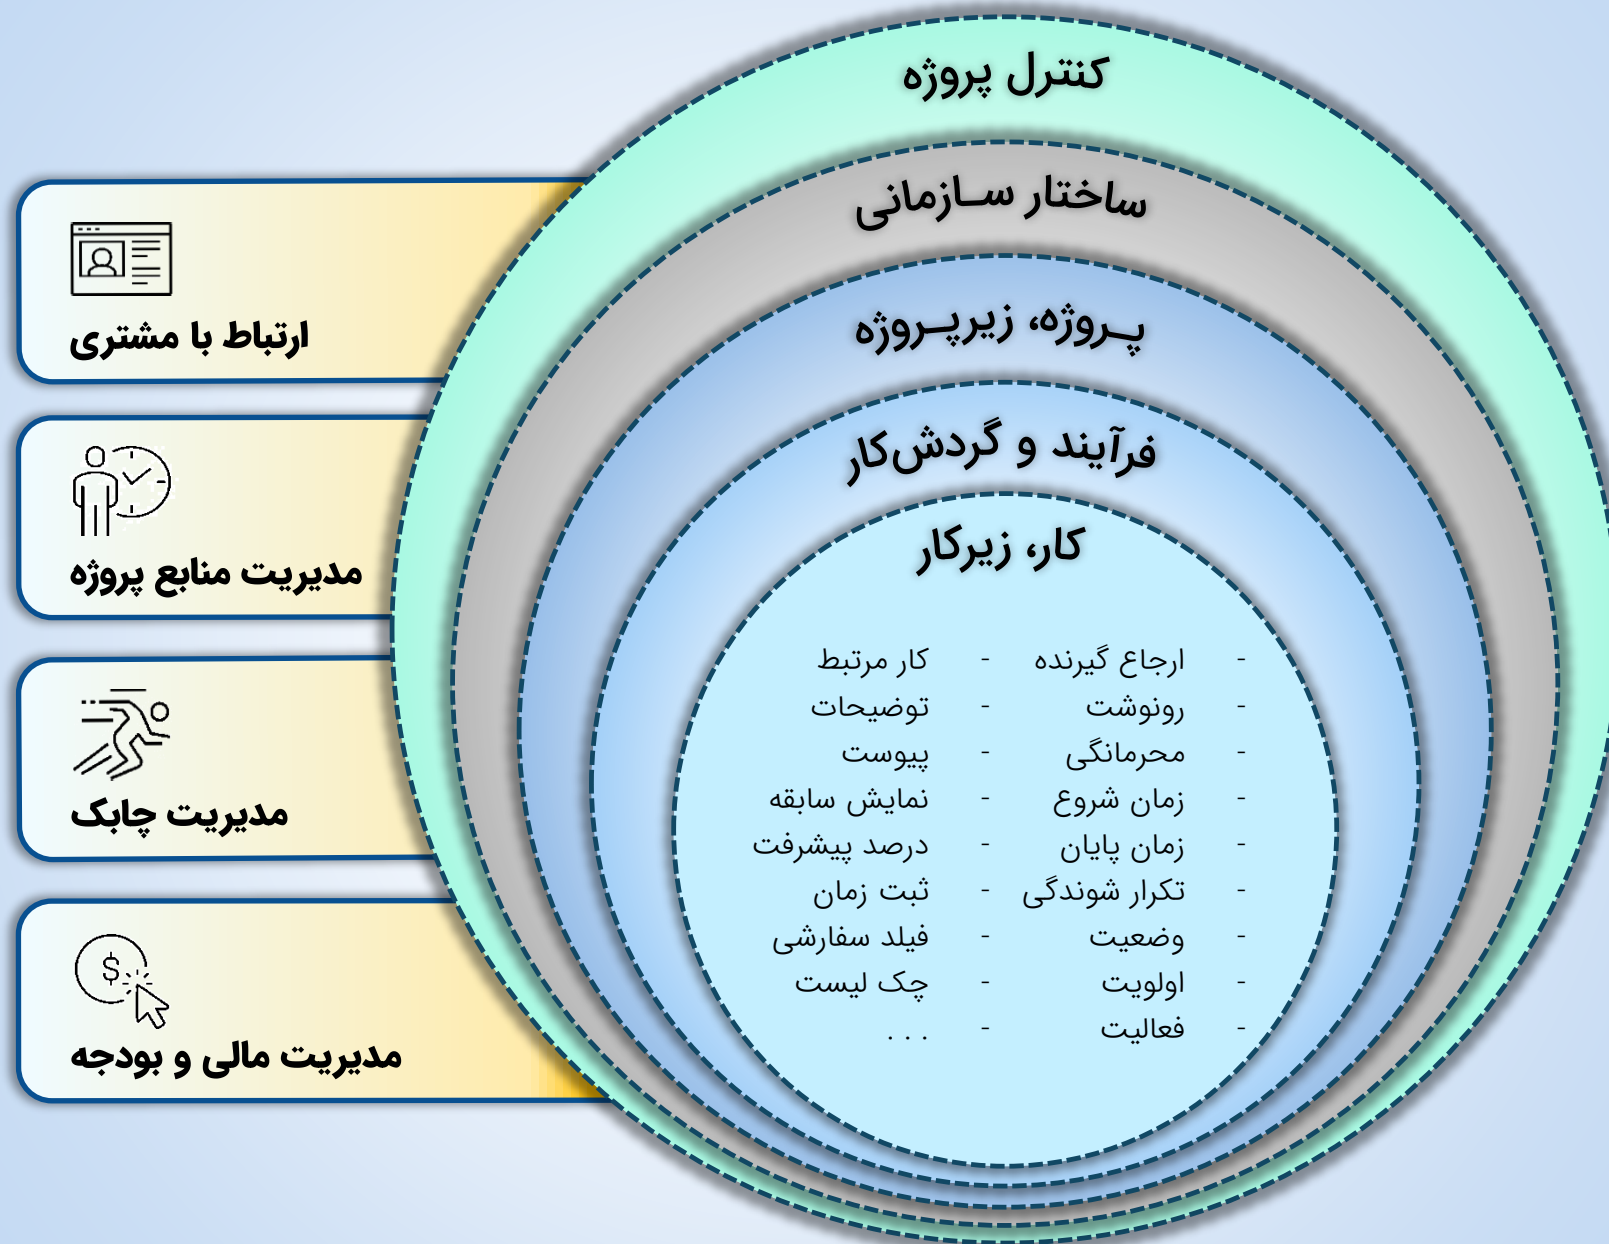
کنترل پروژه

ساختار سـازمانی

پـروژه، زیرپـروژه

فرآیند و گردش‌کار

کار، زیرکار

- ارجاع گیرنده
- رونوشت
- محرمانگی
- زمان شروع
- زمان پایان
- تکرار شوندگی
- وضعیت
- اولویت
- فعالیت

- کار مرتبط
- توضیحات
- پیوست
- نمایش سابقه
- درصد پیشرفت
- ثبت زمان
- فیلد سفارشی
- چک لیست
- ...

ارتباط با مشتری

مدیریت منابع پروژه

مدیریت چابک

$

مدیریت مالی و بودجه